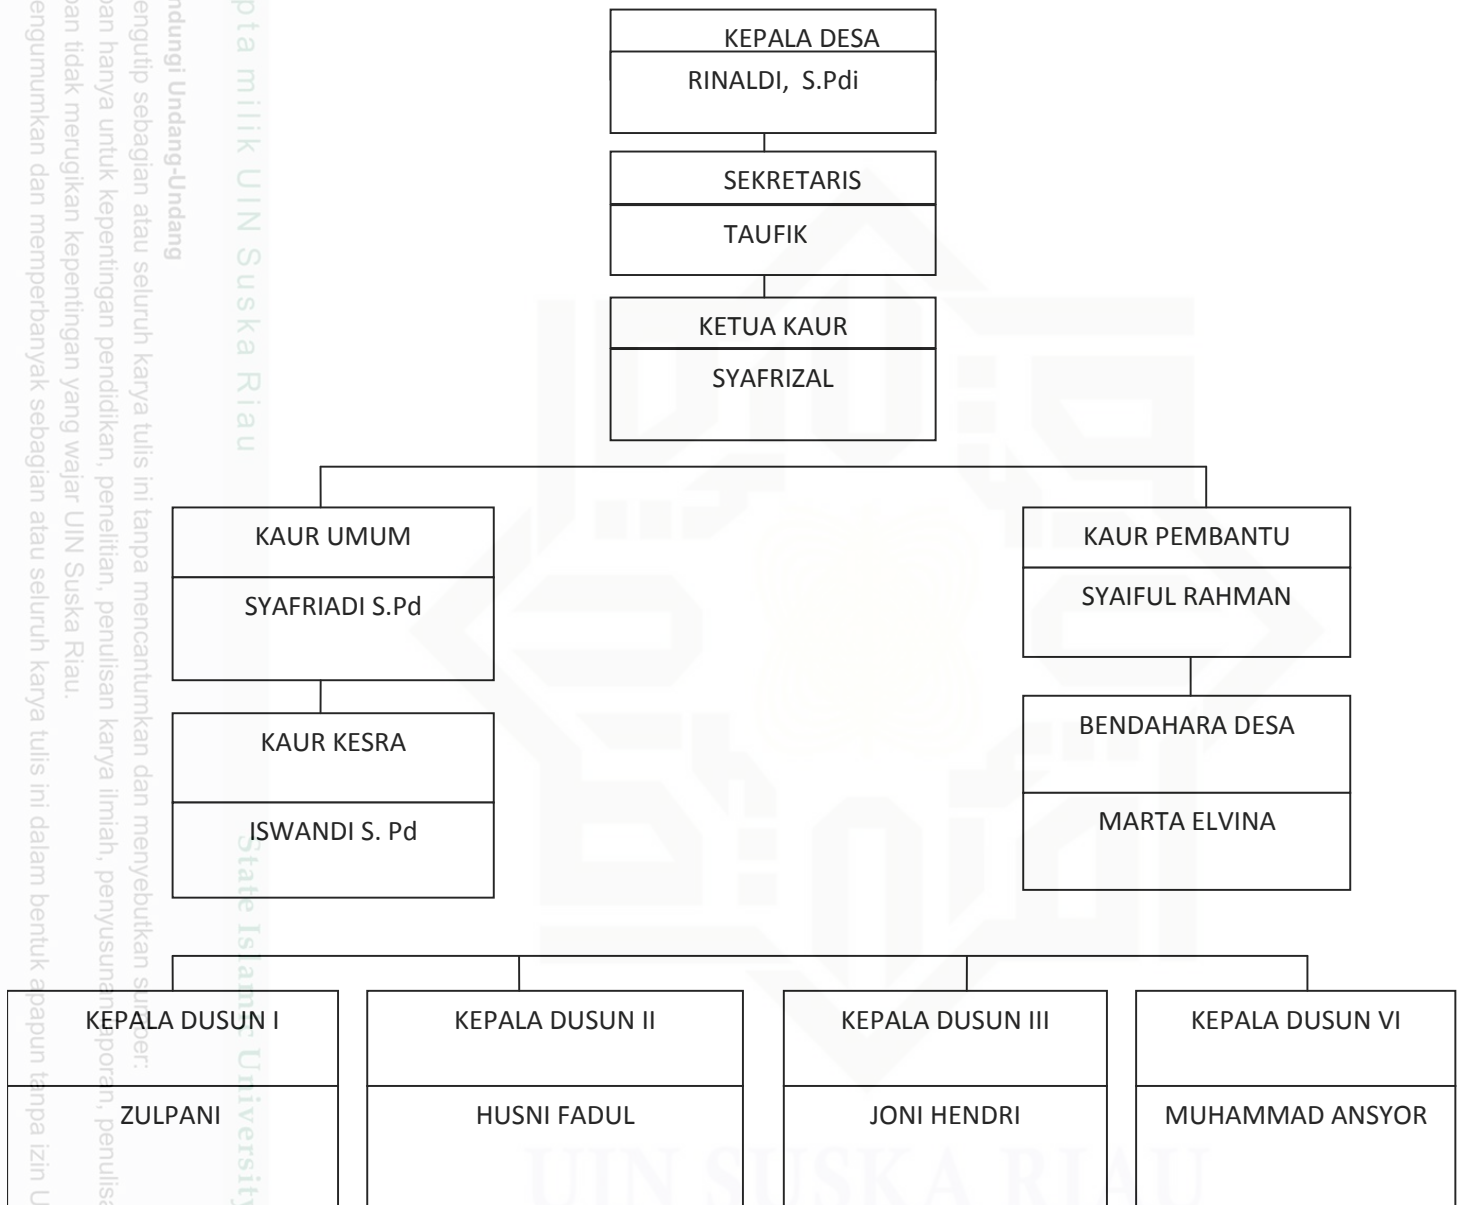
KEPALA DESA
RINALDI, S.Pdi

SEKRETARIS
TAUFIK

KETUA KAUR
SYAFRIZAL

KAUR UMUM
SYAFRIADI S.Pd

KAUR KESRA
ISWANDI S. Pd

KAUR PEMBANTU
SYAIFUL RAHMAN

BENDAHARA DESA
MARTA ELVINA

KEPALA DUSUN I
ZULPANI

KEPALA DUSUN II
HUSNI FADUL

KEPALA DUSUN III
JONI HENDRI

KEPALA DUSUN VI
MUHAMMAD ANSYOR

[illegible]pta milik UIN Suska Riau

State Islamic University

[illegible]ndungi Undang-Undang
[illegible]engutip sebagian atau seluruh karya tulis ini tanpa mencantumkan dan menyebutkan sumber:
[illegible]an hanya untuk kepentingan pendidikan, penelitian, penulisan karya ilmiah, penyusunan laporan, penulis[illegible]
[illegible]an tidak merugikan kepentingan yang wajar UIN Suska Riau.
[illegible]engumumkan dan memperbanyak sebagian atau seluruh karya tulis ini dalam bentuk apapun tanpa izin U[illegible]

UIN SUSKA RIAU